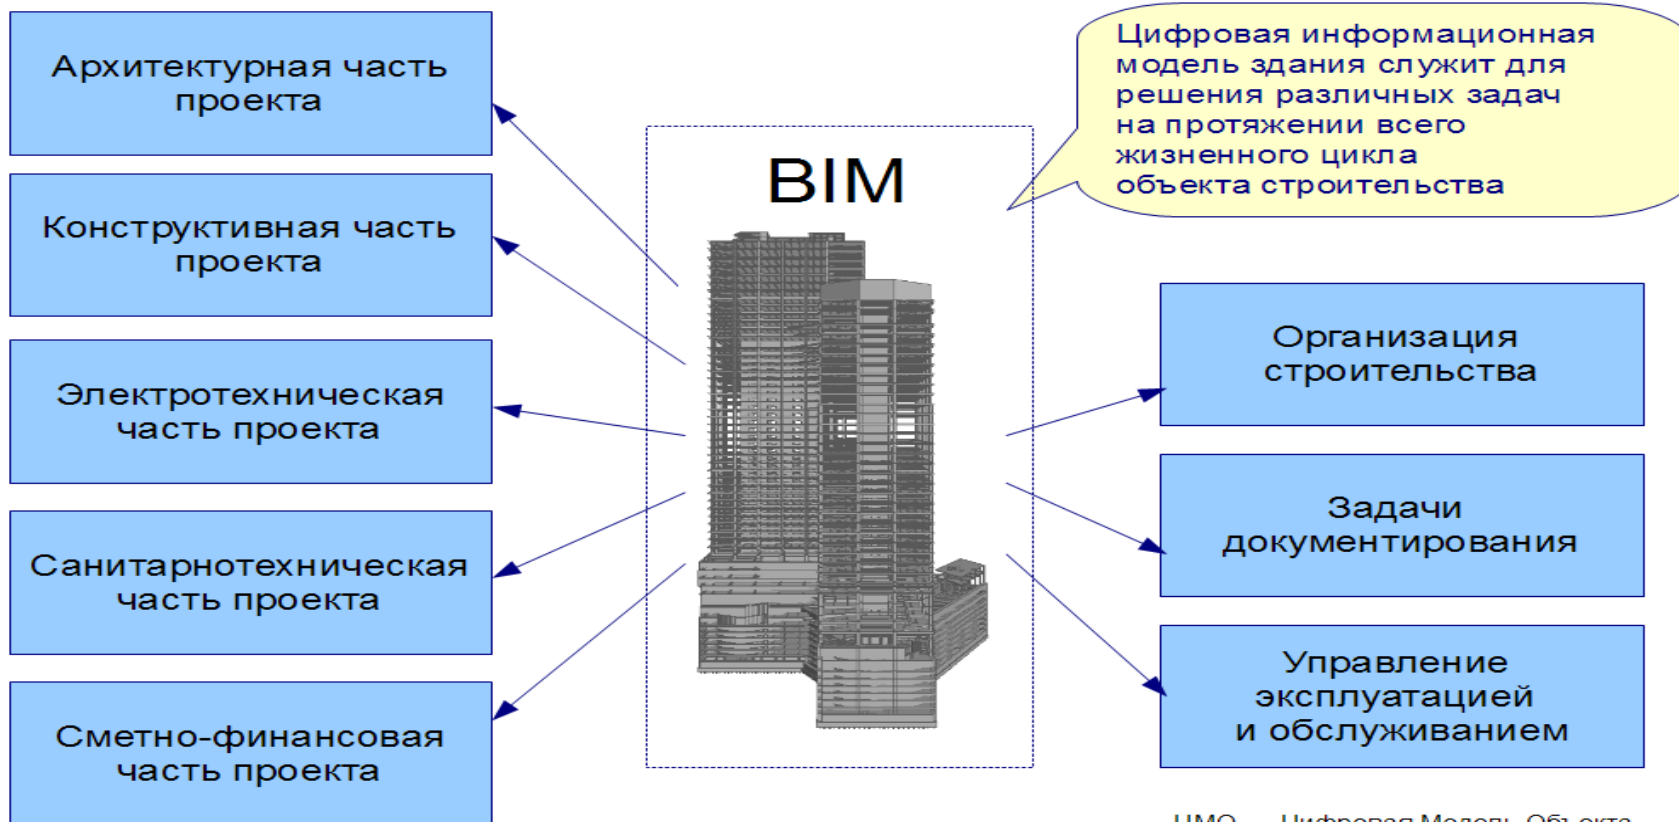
Архитектурная часть проекта

Конструктивная часть проекта

Электротехническая часть проекта

Санитарнотехническая часть проекта

Сметно-финансовая часть проекта

BIM

Цифровая информационная модель здания служит для решения различных задач на протяжении всего жизненного цикла объекта строительства

Организация строительства

Задачи документирования

Управление эксплуатацией и обслуживанием

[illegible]